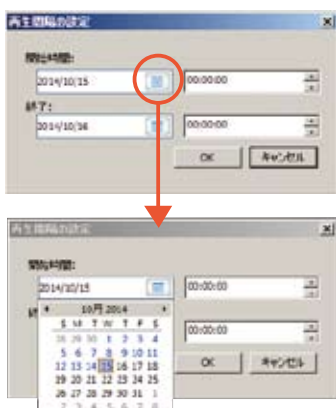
再生期間の設定

開始時間:
2014/10/15
00:00:00
終了:
2014/10/16
00:00:00
OK
キャンセル

再生期間の設定
開始時間:
2014/10/15
00:00:00
10月 2014
S M T W T F S
28 29 30 1 2 3 4
5 6 7 8 9 10 11
12 13 14 15 16 17 18
19 20 21 22 23 24 25
26 27 28 29 30 31 1
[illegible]
00:00:00
OK
キャンセル